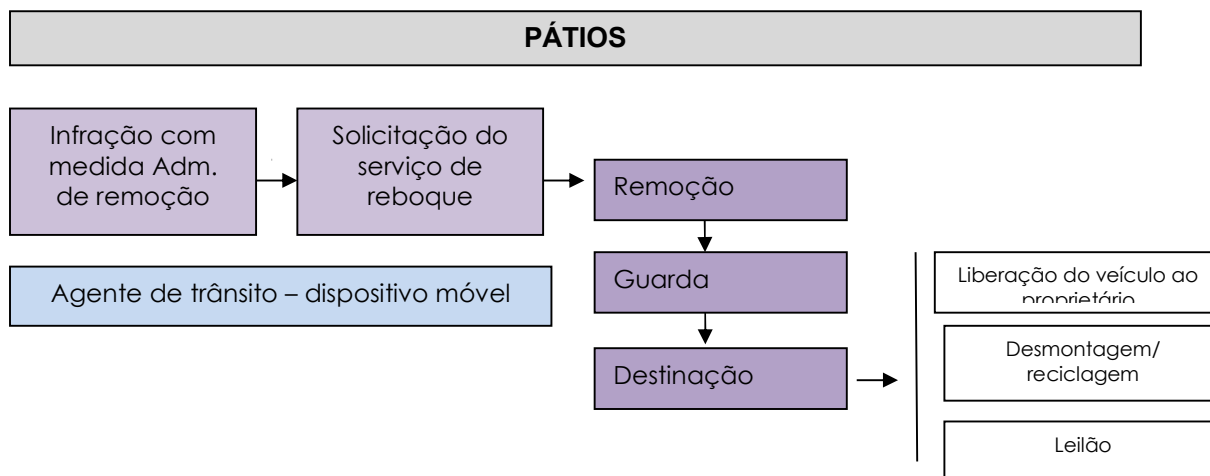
PÁTIOS

Infração com medida Adm. de remoção

Solicitação do serviço de reboque

Remoção

Guarda

Destinação

Agente de trânsito – dispositivo móvel

Liberação do veículo ao proprietário

Desmontagem/ reciclagem

Leilão